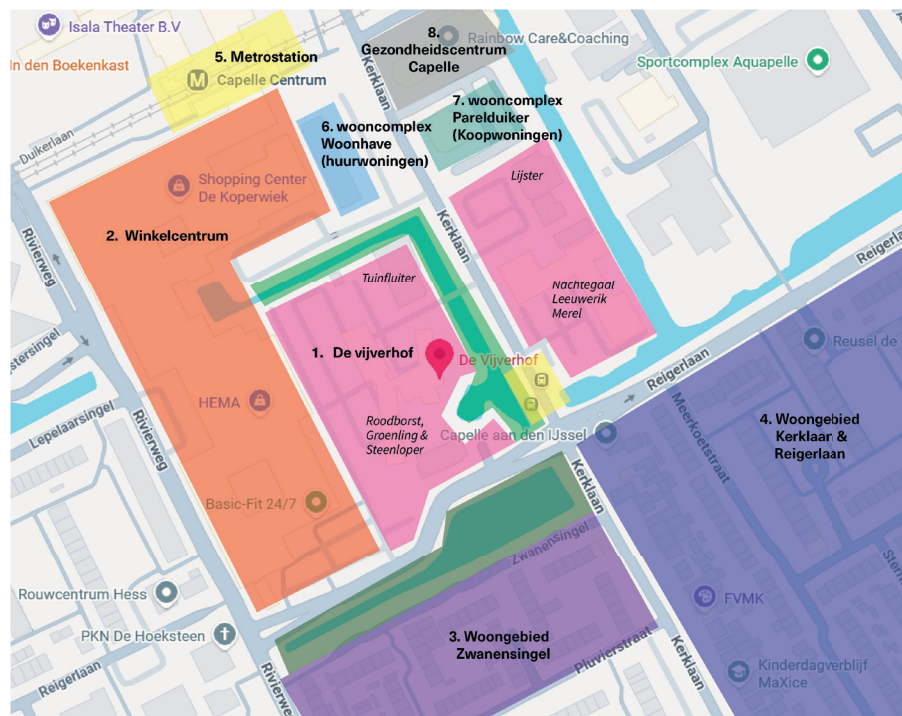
Isala Theater B.V

5. Metrostation

In den Boekenkast

Capelle Centrum

8. Gezondheidscentrum Capelle

Rainbow Care&Coaching

Sportcomplex Aquapelle

Kerklaan

Duikerlaan

7. wooncomplex Parelduiker (Koopwoningen)

6. wooncomplex Woonhave (huurwoningen)

Shopping Center De Koperwiek

Lijster

2. Winkelcentrum

Kerklaan

Rivierweg

Tuinfluiter

Nachtegaal Leeuwerik Merel

Reigerlaan

stersingel

1. De vijverhof

De Vijverhof

Reusel de

Reigerlaan

HEMA

Lepelaarsingel

Rivierweg

Roodborst, Groenling & Steenloper

Capelle aan den IJssel

Meerkoetstraat

4. Woongebied Kerklaar & Reigerlaan

Kerklaan

Basic-Fit 24/7

Zwanensingel

Rouwcentrum Hess

FVMK

PKN De Hoeksteen

3. Woongebied Zwanensingel

Pluvierstraat

Kerklaan

Reigerlaan

Rivierweg

Kinderdagverblijf MaXice